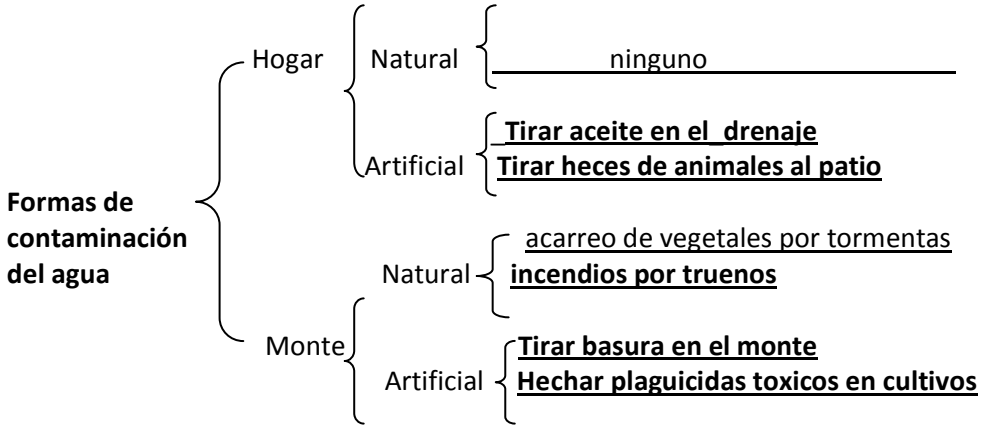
Formas de contaminación del agua

Hogar

Natural

ninguno

Artificial

_Tirar aceite en el_drenaje

Tirar heces de animales al patio

Monte

Natural

acarreo de vegetales por tormentas

incendios por truenos

Artificial

Tirar basura en el monte

Hechar plaguicidas toxicos en cultivos